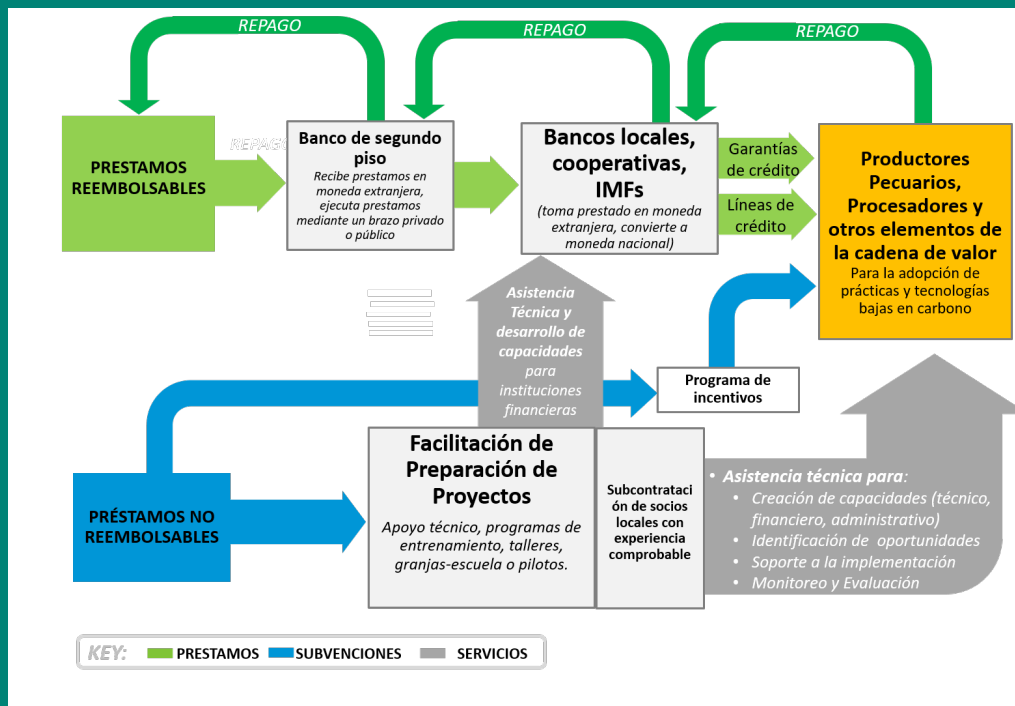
REPAGO

REPAGO

REPAGO

PRESTAMOS REEMBOLSABLES

REPAGO

Banco de segundo piso

Recibe prestamos en moneda extranjera, ejecuta prestamos mediante un brazo privado o público

Bancos locales, cooperativas, IMFs

(toma prestado en moneda extranjera, convierte a moneda nacional)

Garantías de crédito

Líneas de crédito

Productores Pecuarios, Procesadores y otros elementos de la cadena de valor

Para la adopción de prácticas y tecnologías bajas en carbono

Asistencia Técnica y desarrollo de capacidades para instituciones financieras

Programa de incentivos

PRÉSTAMOS NO REEMBOLSABLES

Facilitación de Preparación de Proyectos

Apoyo técnico, programas de entrenamiento, talleres, granjas-escuela o pilotos.

Subcontratación de socios locales con experiencia comprobable

• Asistencia técnica para:
• Creación de capacidades (técnico, financiero, administrativo)
• Identificación de oportunidades
• Soporte a la implementación
• Monitoreo y Evaluación

KEY: PRESTAMOS SUBVENCIONES SERVICIOS